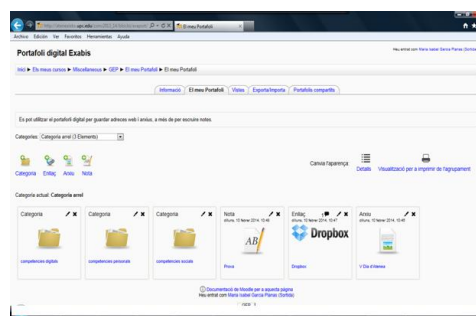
http://dimoodle.upc.edu/...

El meu Portafoli

Archivo Edición Ver Favoritos Herramientas Ayuda

Portafoli digital Exabis

Heu entrat com Maria Isabel Garcia Planas (Sortida)

Inici ▶ Els meus cursos ▶ Miscellaneous ▶ GEP ▶ El meu Portafoli ▶ El meu Portafoli

Informació | El meu Portafoli | Vistes | Exporta/Importa | Portafolis compartits

Es pot utilitzar el portafoli digital per guardar adreces web i arxius, a més de per escriure notes.

Categories: Categoria arrel (3 Elements)

Categoria Enllaç Arxiu Nota

Canvia l'aparença

Detalls Visualització per a imprimir de l'agrupament

Categoria actual: Categoria arrel

| Categoria | Categoria | Categoria | Nota | Enllaç | Arxiu |
|---|---|---|---|---|---|
| | | | dilluns, 10 febrer 2014, 10:46 | dilluns, 10 febrer 2014, 10:47 | dilluns, 10 febrer 2014, 10:48 |
| | | | AB | Dropbox | |
| competencies digitals | competencies personals | competencies socials | Prova | Dropbox | V Dia d'Internet |

Documentació de Moodle per a aquesta pàgina
Heu entrat com Maria Isabel Garcia Planas (Sortida)

GEP